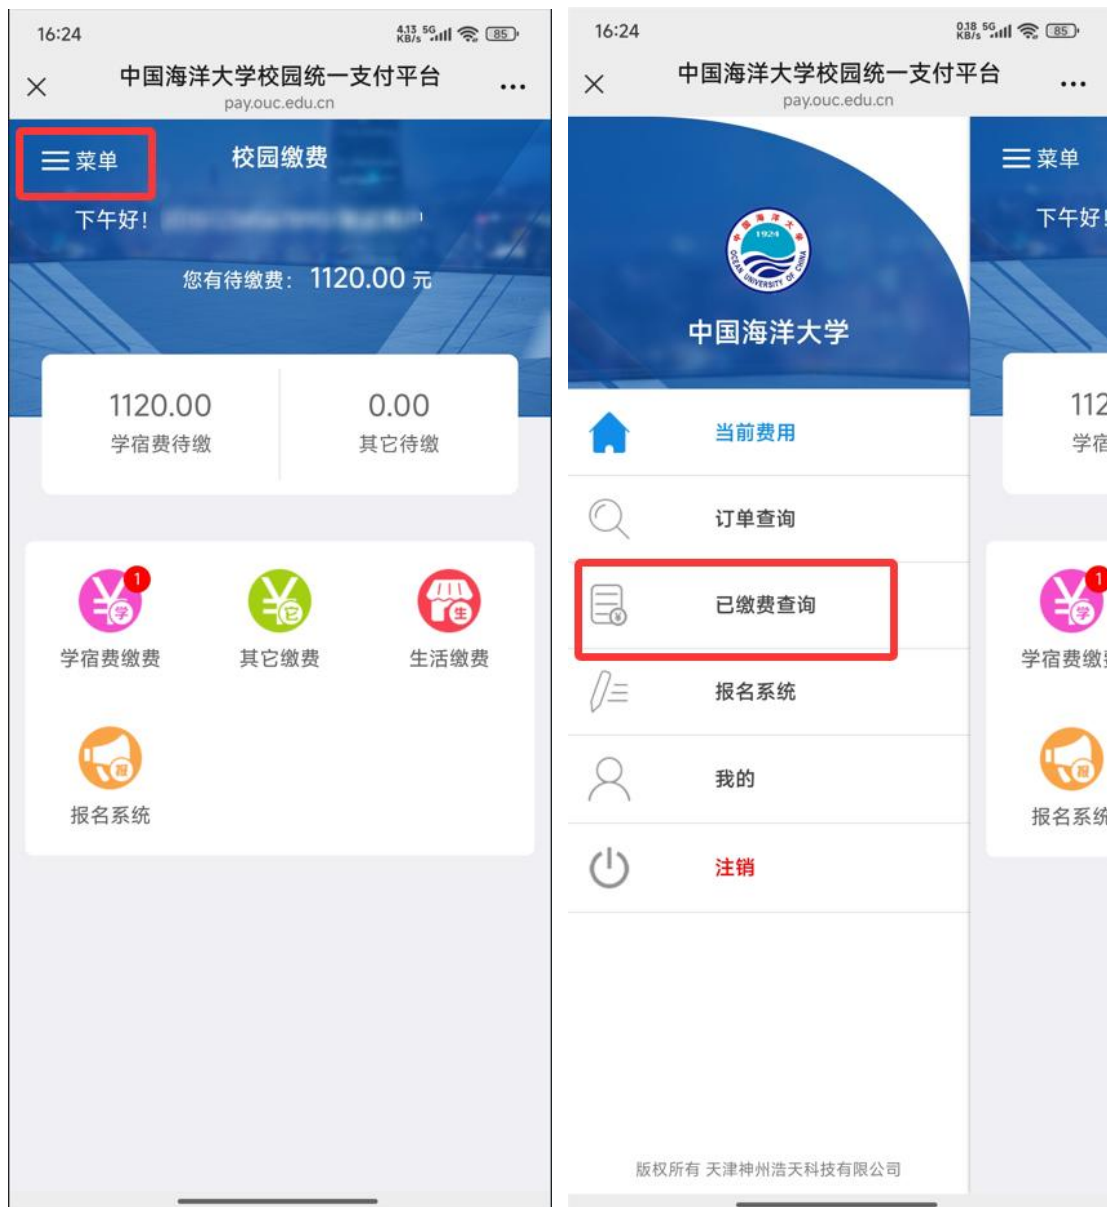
16:24
4.13 KB/s 5G 85
×
中国海洋大学校园统一支付平台
pay.ouc.edu.cn
...
菜单
校园缴费
下午好！
您有待缴费：1120.00 元
1120.00
学宿费待缴
0.00
其它待缴
1
学宿费缴费
其它缴费
生活缴费
报名系统

16:24
0.18 KB/s 5G 85
×
中国海洋大学校园统一支付平台
pay.ouc.edu.cn
...
1924
OCEAN UNIVERSITY OF CHINA
中国海洋大学
当前费用
订单查询
已缴费查询
报名系统
我的
注销
版权所有 天津神州浩天科技有限公司
菜单
下午好
112
学宿
1
学宿费缴
报名系统